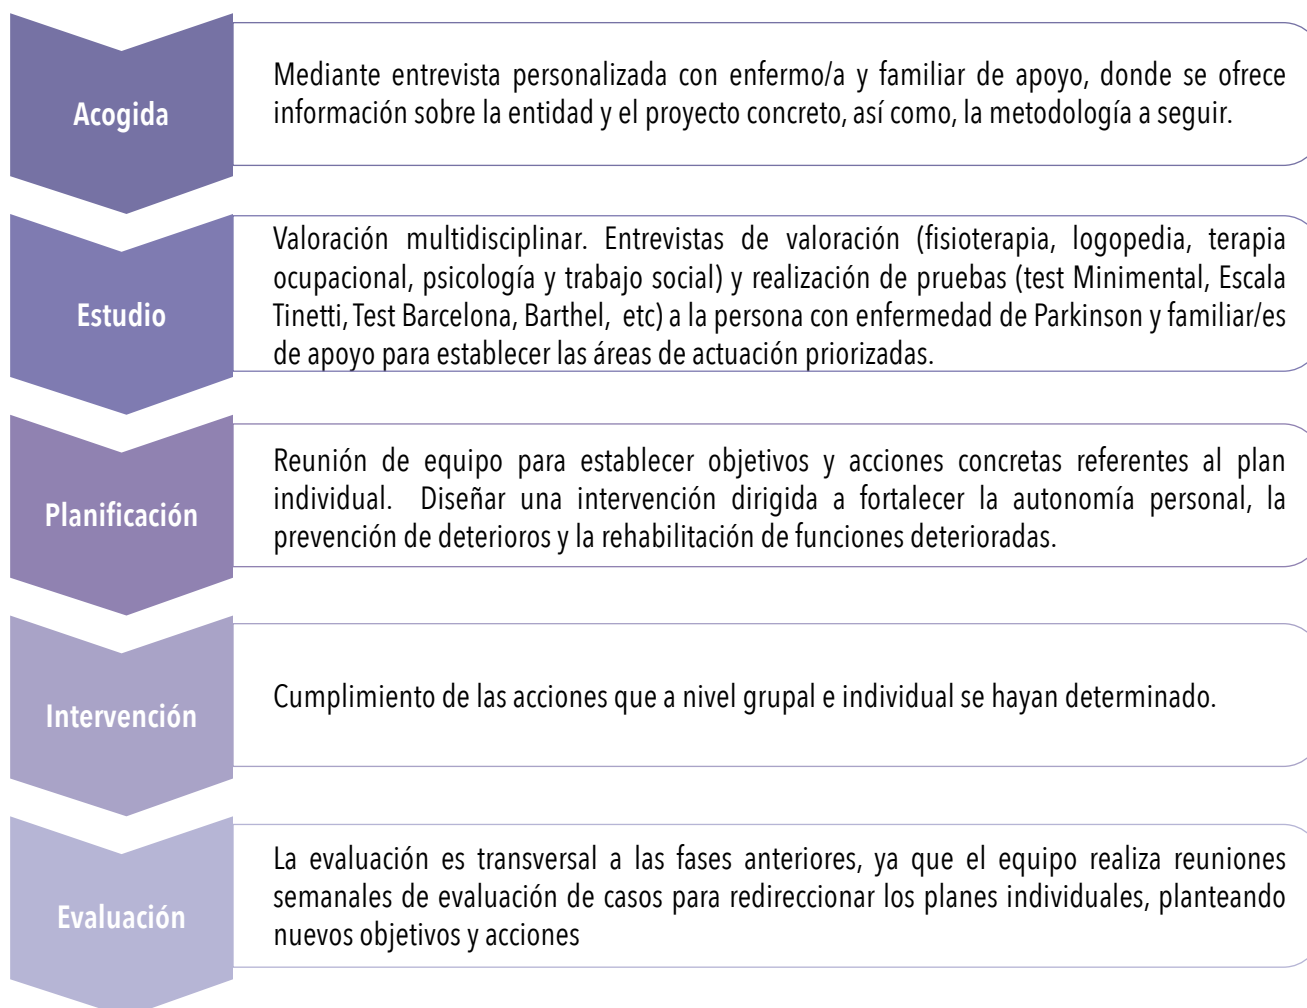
Acogida

Mediante entrevista personalizada con enfermo/a y familiar de apoyo, donde se ofrece información sobre la entidad y el proyecto concreto, así como, la metodología a seguir.

Estudio

Valoración multidisciplinar. Entrevistas de valoración (fisioterapia, logopedia, terapia ocupacional, psicología y trabajo social) y realización de pruebas (test Minimental, Escala Tinetti, Test Barcelona, Barthel, etc) a la persona con enfermedad de Parkinson y familiar/es de apoyo para establecer las áreas de actuación priorizadas.

Planificación

Reunión de equipo para establecer objetivos y acciones concretas referentes al plan individual. Diseñar una intervención dirigida a fortalecer la autonomía personal, la prevención de deterioros y la rehabilitación de funciones deterioradas.

Intervención

Cumplimiento de las acciones que a nivel grupal e individual se hayan determinado.

Evaluación

La evaluación es transversal a las fases anteriores, ya que el equipo realiza reuniones semanales de evaluación de casos para redireccionar los planes individuales, planteando nuevos objetivos y acciones